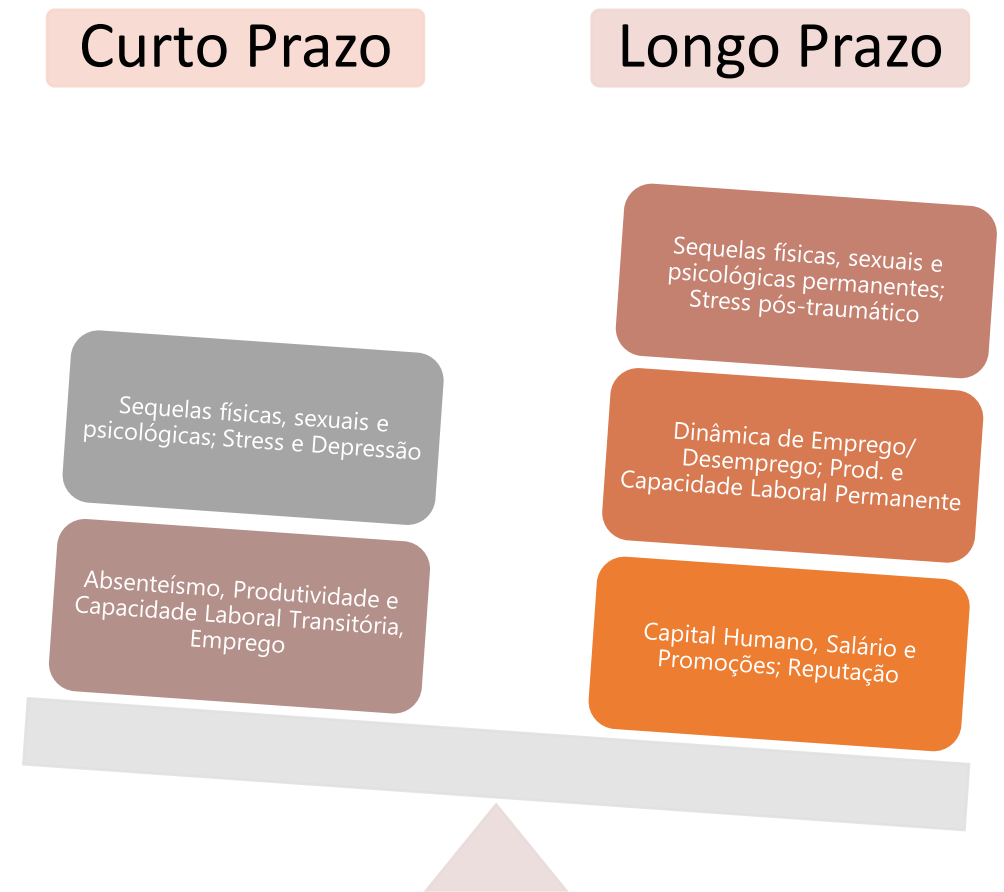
Curto Prazo

Longo Prazo

Sequelas físicas, sexuais e psicológicas permanentes; Stress pós-traumático

Sequelas físicas, sexuais e psicológicas; Stress e Depressão

Dinâmica de Emprego/ Desemprego; Prod. e Capacidade Laboral Permanente

Absenteísmo, Produtividade e Capacidade Laboral Transitória, Emprego

Capital Humano, Salário e Promoções; Reputação